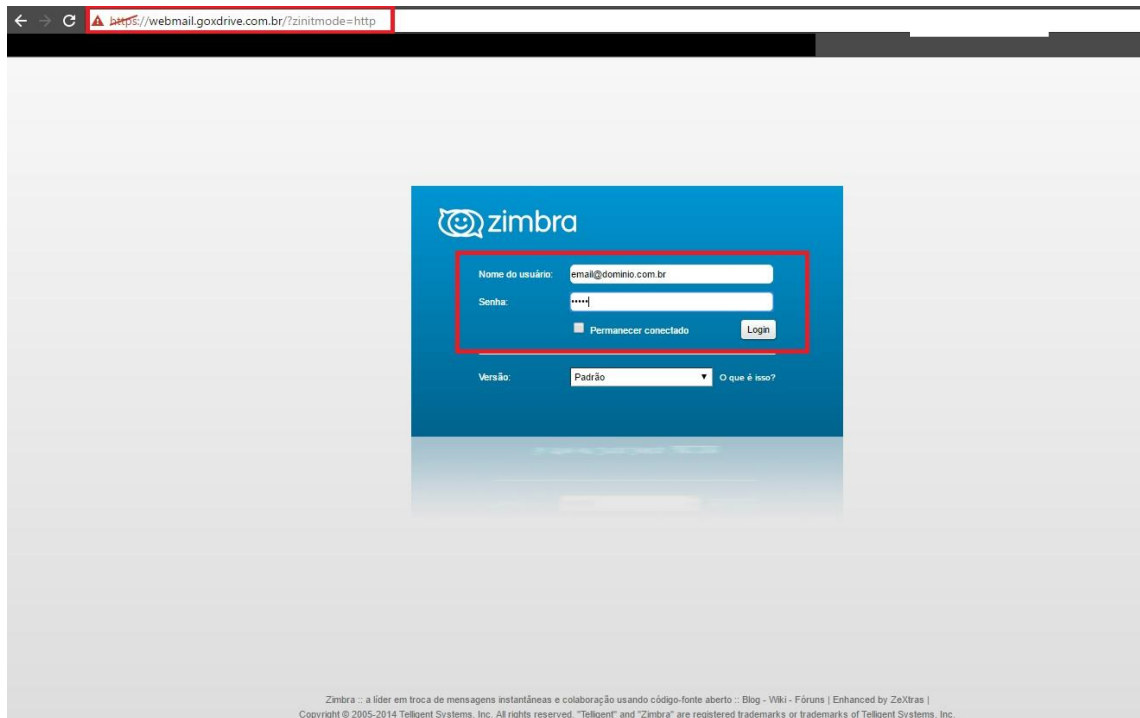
https://webmail.goxdrive.com.br/?zinitmode=http

zimbra

Nome do usuário: email@dominio.com.br

Senha: •••••

Permanecer conectado

Login

Versão: Padrão

O que é isso?

Zimbra :: a líder em troca de mensagens instantâneas e colaboração usando código-fonte aberto :: Blog - Wiki - Fóruns | Enhanced by ZeXtras |
Copyright © 2005-2014 Telligent Systems, Inc. All rights reserved. "Telligent" and "Zimbra" are registered trademarks or trademarks of Telligent Systems, Inc.